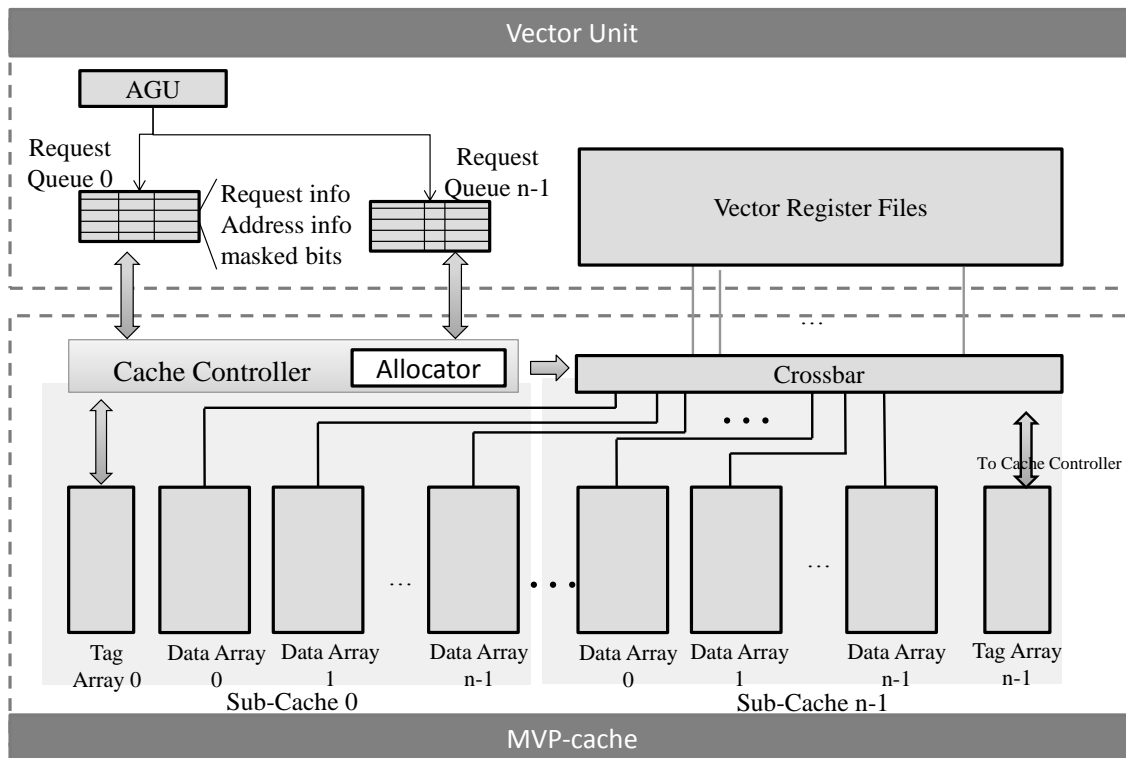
Vector Unit

AGU

Request Queue 0

Request info
Address info
masked bits

Request Queue n-1

Vector Register Files

…

Cache Controller

Allocator

Crossbar

• • •

To Cache Controller

…

• • •

…

Tag Array 0

Data Array 0

Data Array 1

Data Array n-1

Data Array 0

Data Array 1

Data Array n-1

Tag Array n-1

Sub-Cache 0

Sub-Cache n-1

MVP-cache